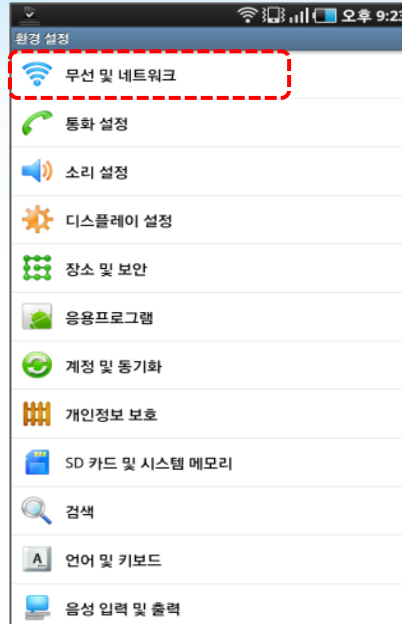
오후 9:23

환경 설정

무선 및 네트워크

통화 설정

소리 설정

디스플레이 설정

장소 및 보안

응용프로그램

계정 및 동기화

개인정보 보호

SD 카드 및 시스템 메모리

검색

언어 및 키보드

음성 입력 및 출력